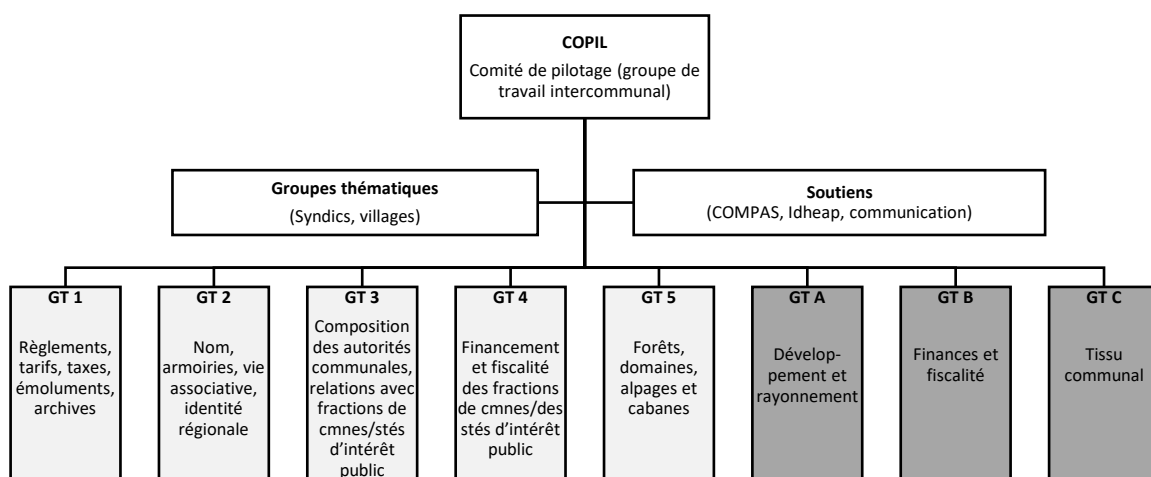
COPIL
Comité de pilotage (groupe de travail intercommunal)

Groupes thématiques
(Syndics, villages)

Soutiens
(COMPAS, Idheap, communication)

GT 1
Règlements, tarifs, taxes, émoluments, archives

GT 2
Nom, armoiries, vie associative, identité régionale

GT 3
Composition des autorités communales, relations avec fractions de cmnes/stés d'intérêt public

GT 4
Financement et fiscalité des fractions de cmnes/des stés d'intérêt public

GT 5
Forêts, domaines, alpages et cabanes

GT A
Dévelop-pement et rayonnement

GT B
Finances et fiscalité

GT C
Tissu communal